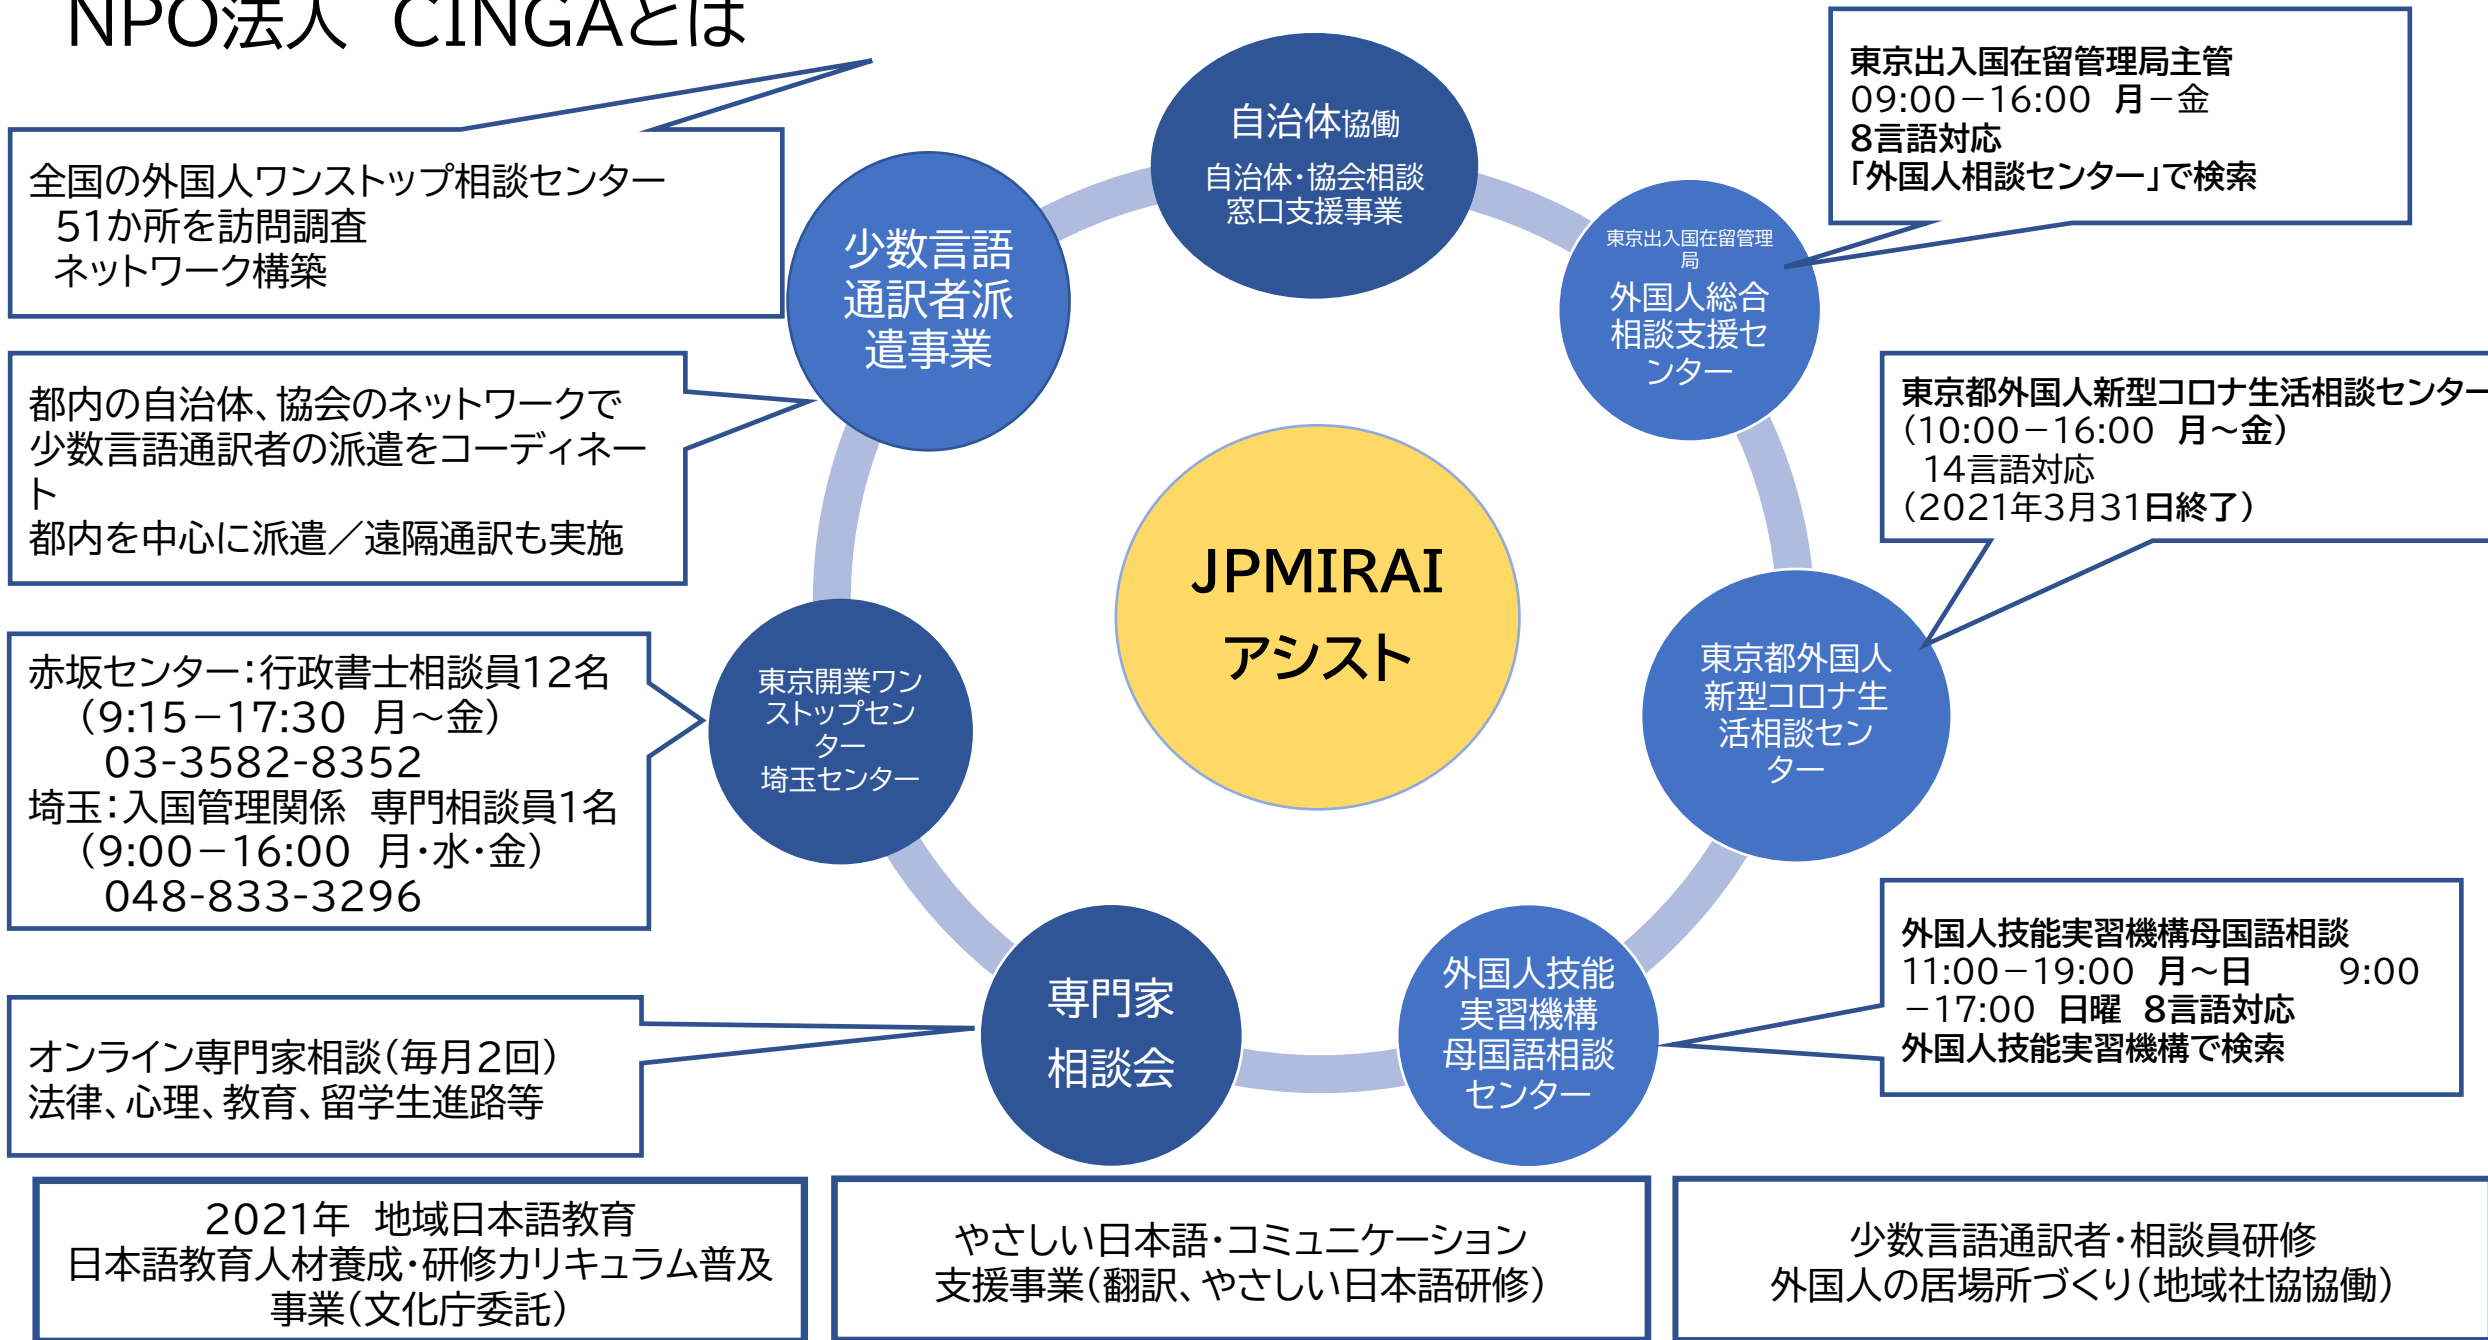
NPO法人 CINGAとは

全国の外国人ワンストップ相談センター
51か所を訪問調査
ネットワーク構築

都内の自治体、協会のネットワークで少数言語通訳者の派遣をコーディネート
都内を中心に派遣／遠隔通訳も実施

赤坂センター：行政書士相談員12名
（9:15－17:30 月～金）
03-3582-8352
埼玉：入国管理関係 専門相談員1名
（9:00－16:00 月・水・金）
048-833-3296

オンライン専門家相談（毎月2回）
法律、心理、教育、留学生進路等

自治体協働
自治体・協会相談窓口支援事業

少数言語通訳者派遣事業

東京出入国在留管理局
外国人総合相談支援センター

東京出入国在留管理局主管
09:00－16:00 月－金
8言語対応
「外国人相談センター」で検索

JPMIRAI
アシスト

東京開業ワンストップセンター
埼玉センター

東京都外国人新型コロナ生活相談センター

東京都外国人新型コロナ生活相談センター
（10:00－16:00 月～金）
14言語対応
（2021年3月31日終了）

専門家
相談会

外国人技能実習機構母国語相談センター

外国人技能実習機構母国語相談
11:00－19:00 月～日 9:00－17:00 日曜 8言語対応
外国人技能実習機構で検索

2021年 地域日本語教育
日本語教育人材養成・研修カリキュラム普及事業（文化庁委託）

やさしい日本語・コミュニケーション
支援事業（翻訳、やさしい日本語研修）

少数言語通訳者・相談員研修
外国人の居場所づくり（地域社協協働）